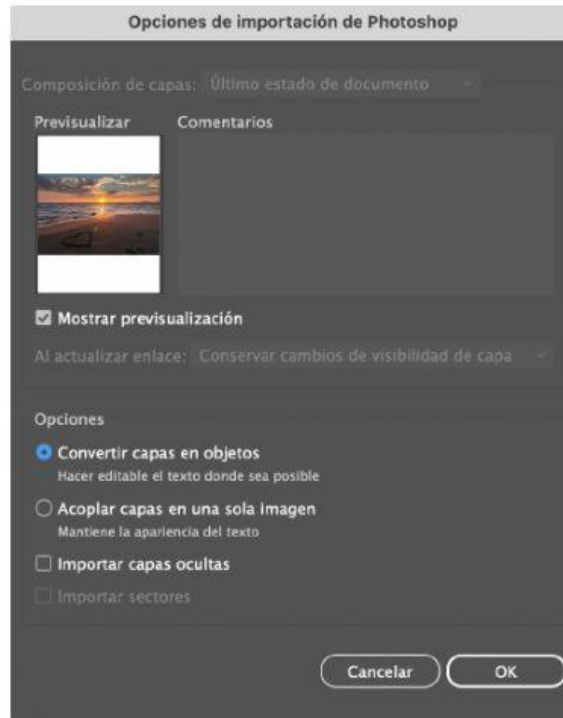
Opciones de importación de Photoshop

Composición de capas: Último estado de documento

Previsualizar

Comentarios

Mostrar previsualización

Al actualizar enlace: Conservar cambios de visibilidad de capa

Opciones

Convertir capas en objetos
Hacer editable el texto donde sea posible

Acoplar capas en una sola imagen
Mantiene la apariencia del texto

Importar capas ocultas

Importar sectores

Cancelar

OK